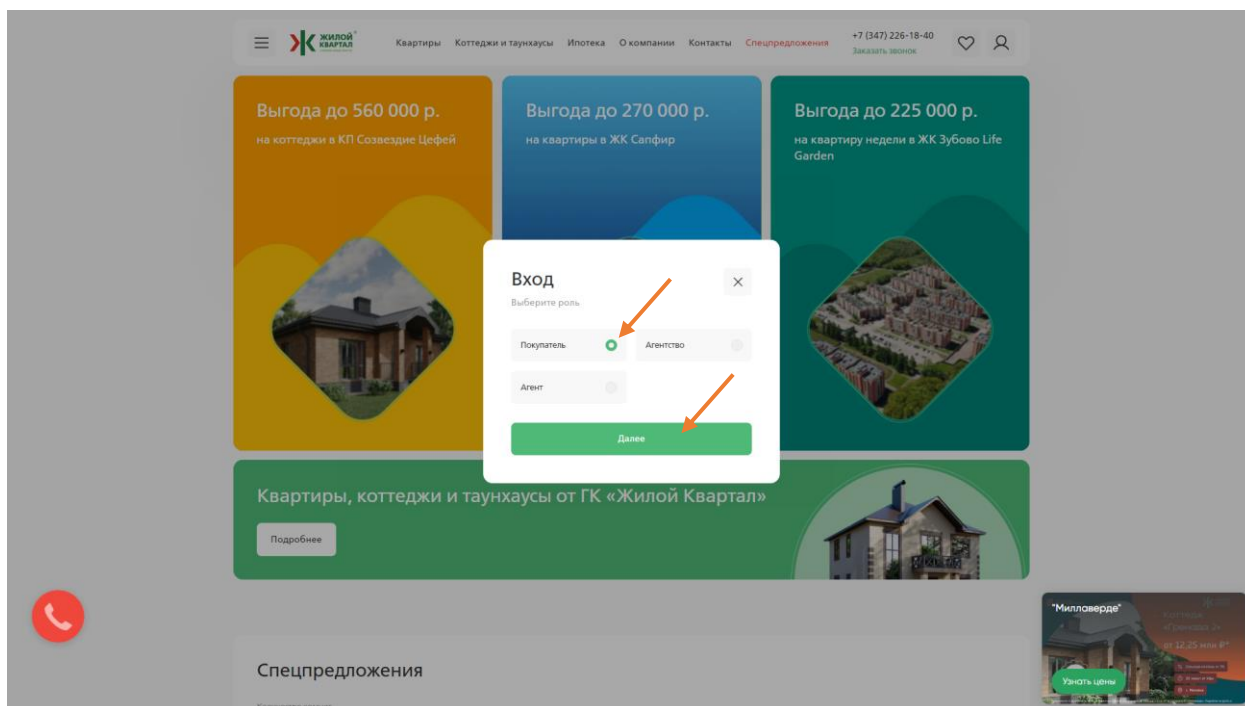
ЖИЛОЙ КВАРТАЛ

Квартиры Коттеджи и таунхаусы Ипотека О компании Контакты Спецпредложения

+7 (347) 226-18-40
Заказать звонок

Выгода до 560 000 р.
на коттеджи в КП Созвездие Цефей

Выгода до 270 000 р.
на квартиры в ЖК Сапфир

Выгода до 225 000 р.
на квартиру недели в ЖК Зубово Life Garden

Вход
Выберите роль

Покупатель
Агентство
Агент

Далее

Квартиры, коттеджи и таунхаусы от ГК «Жилой Квартал»

Подробнее

Спецпредложения

"Миллаверде"
Коттедж «Гринвуд 2»
от 12,25 млн ₽*

Узнать цены